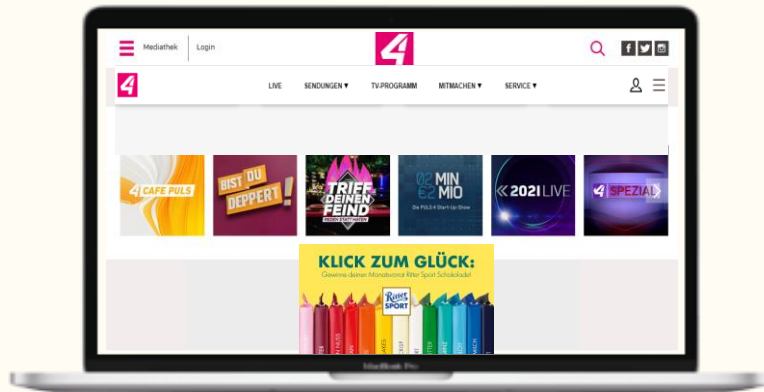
Mediathek | Login

4

f

4

LIVE SENDUNGEN ▾ TV-PROGRAMM MITMACHEN ▾ SERVICE ▾

4 CAFE PULS

BIST DU DEPPERT!

TRIFF DEINEN FEIND

02 MIN 03 MIO
Die PULS 4 Start-Up-Show

2021 LIVE

4 SPEZIAL

KLICK ZUM GLÜCK:
Gewinne deinen Monatsvorrat Ritter Sport Schokolade!

Ritter SPORT

MacBook Pro